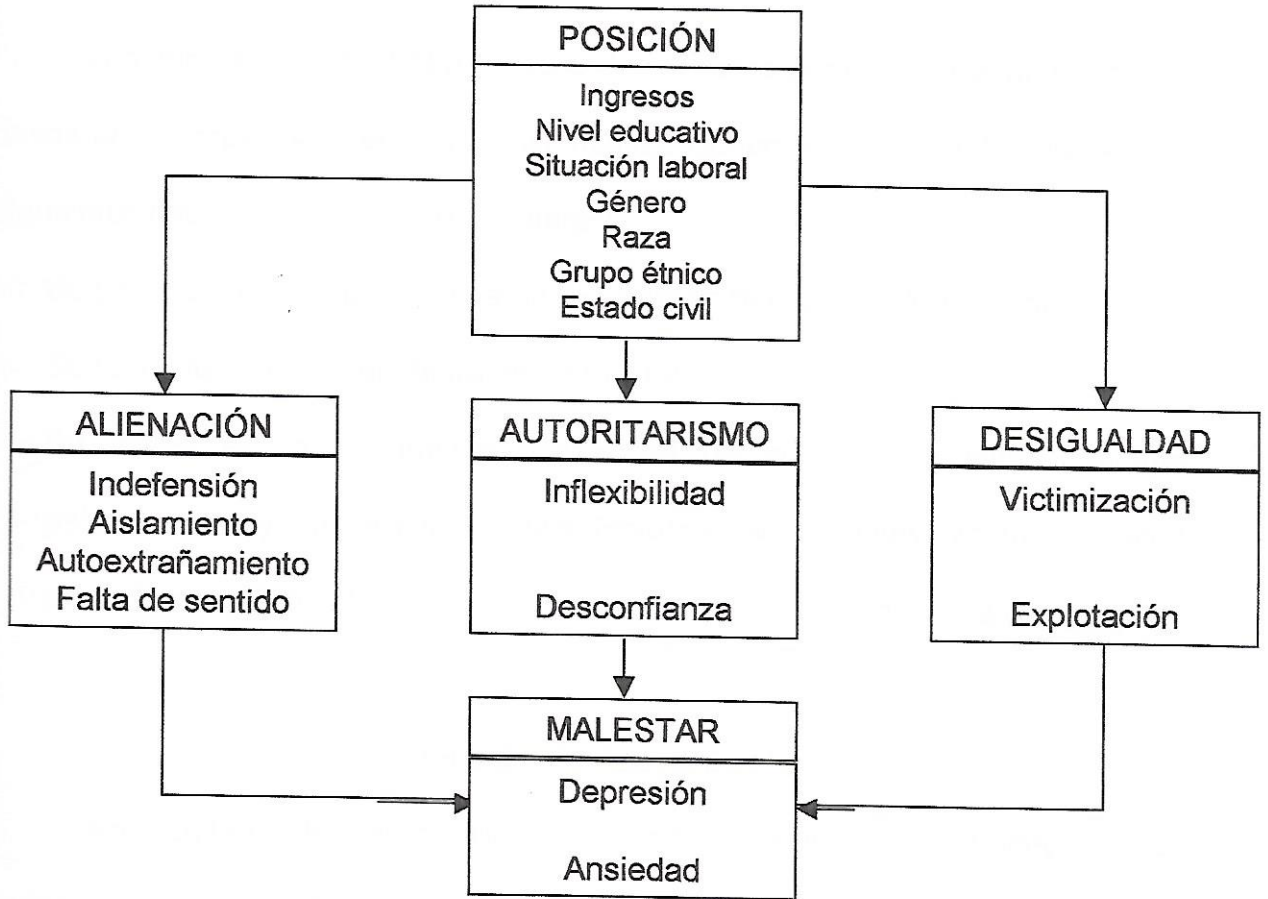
POSICIÓN

Ingresos
Nivel educativo
Situación laboral
Género
Raza
Grupo étnico
Estado civil

ALIENACIÓN

Indefensión
Aislamiento
Autoextrañamiento
Falta de sentido

AUTORITARISMO

Inflexibilidad

Desconfianza

DESIGUALDAD

Victimización

Explotación

MALESTAR

Depresión

Ansiedad